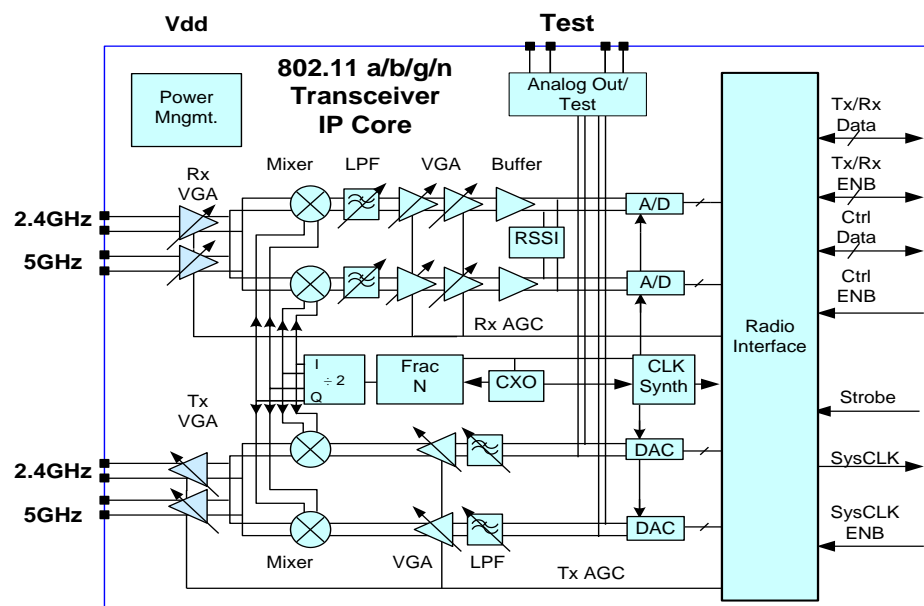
Vdd

Test

802.11 a/b/g/n Transceiver IP Core

Power Mngmt.

Analog Out/ Test

Tx/Rx Data

Tx/Rx ENB

Ctrl Data

Ctrl ENB

Rx VGA

Mixer

LPF

VGA

Buffer

2.4GHz

5GHz

A/D

RSSI

A/D

Rx AGC

Radio Interface

I

$\div 2$

Q

Frac N

CXO

CLK Synth

Tx VGA

Strobe

DAC

SysCLK

2.4GHz

5GHz

DAC

SysCLK ENB

Mixer

VGA

LPF

Tx AGC